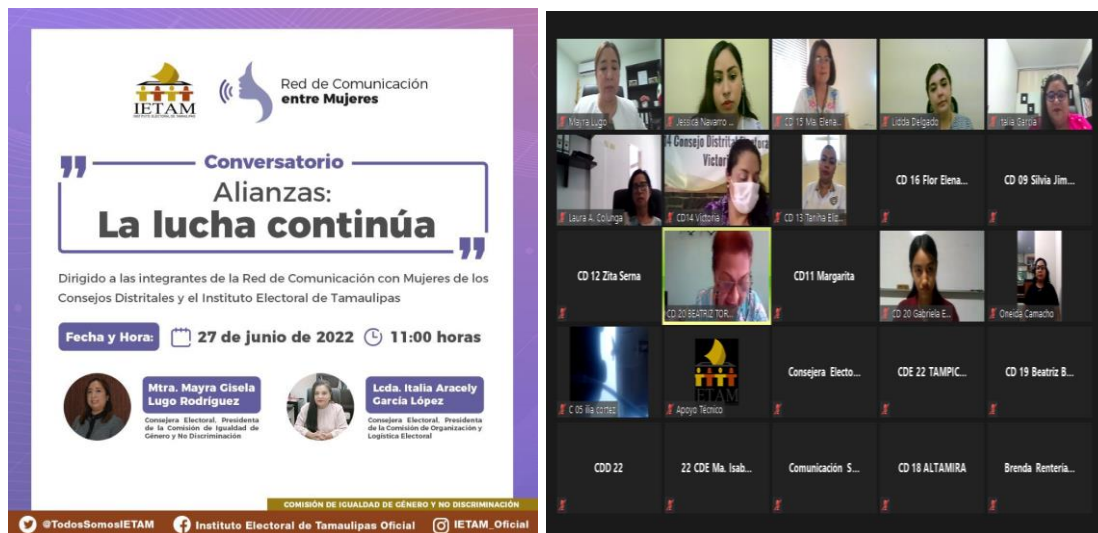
IETAM
INSTITUTO ELECTORAL DE TAMAULIPAS

Red de Comunicación entre Mujeres

Conversatorio
Alianzas:
La lucha continúa

Dirigido a las integrantes de la Red de Comunicación con Mujeres de los Consejos Distritales y el Instituto Electoral de Tamaulipas

Fecha y Hora: 27 de junio de 2022 11:00 horas

Mtra. Mayra Gisela Lugo Rodríguez
Consejera Electoral. Presidenta de la Comisión de Igualdad de Género y No Discriminación

Lcda. Italia Aracely García López
Consejera Electoral. Presidenta de la Comisión de Organización y Logística Electoral

COMISIÓN DE IGUALDAD DE GÉNERO Y NO DISCRIMINACIÓN

@TodosSomosIETAM Instituto Electoral de Tamaulipas Oficial IETAM_Oficial

Mayra Lugo
Jessica Navarro ...
CD 15 Ma. Elena...
Lidda Delgado
Italia Garcia
Laura A. Colunga
4 Consejo Distrital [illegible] Victoria
CD14 Victoria
CD 13 Tanya Eli...
CD 16 Flor Elena...
CD 09 Silvia Jim...
CD 12 Zita Serna
CD 20 BEATRIZ TOR...
CD11 Margarita
CD 20 Gabriela E...
Oneida Camacho
C 05 ilia cortez
IETAM
Apoyo Técnico
Consejera Electo...
CDE 22 TAMPIC...
CD 19 Beatriz B...
CDD 22
22 CDE Ma. Isab...
Comunicación S...
CD 18 ALTAMIRA
Brenda Rentería...